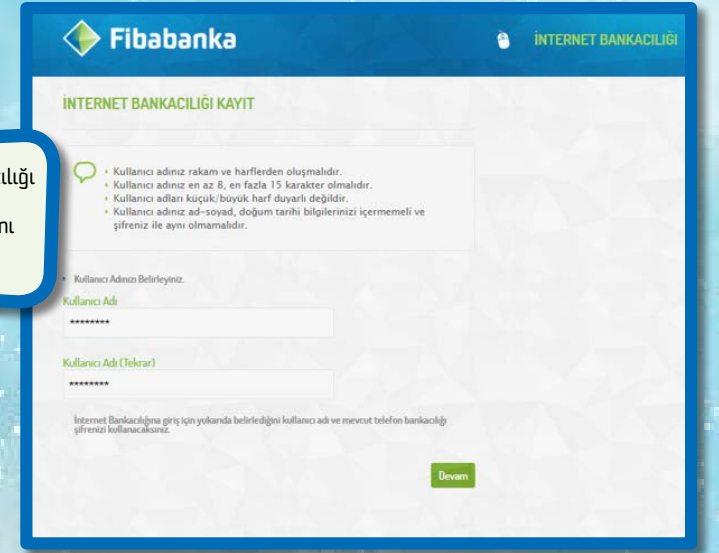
ılığı

nı

Fibabanka

İNTERNET BANKACILIĞI

İNTERNET BANKACILIĞI KAYIT

• Kullanıcı adınız rakam ve harflerden oluşmalıdır.
• Kullanıcı adınız en az 8, en fazla 15 karakter olmalıdır.
• Kullanıcı adları küçük/büyük harf duyarlı değildir.
• Kullanıcı adınız ad-soyad, doğum tarihi bilgilerinizi içermemeli ve şifreniz ile aynı olmamalıdır.

• Kullanıcı Adınızı Belirleyiniz.

Kullanıcı Adı

********

Kullanıcı Adı (Tekrar)

********

İnternet Bankacılığına giriş için yukarıda belirlediğini kullanıcı adı ve mevcut telefon bankacılığı şifrenizi kullanacaksınız.

Devam